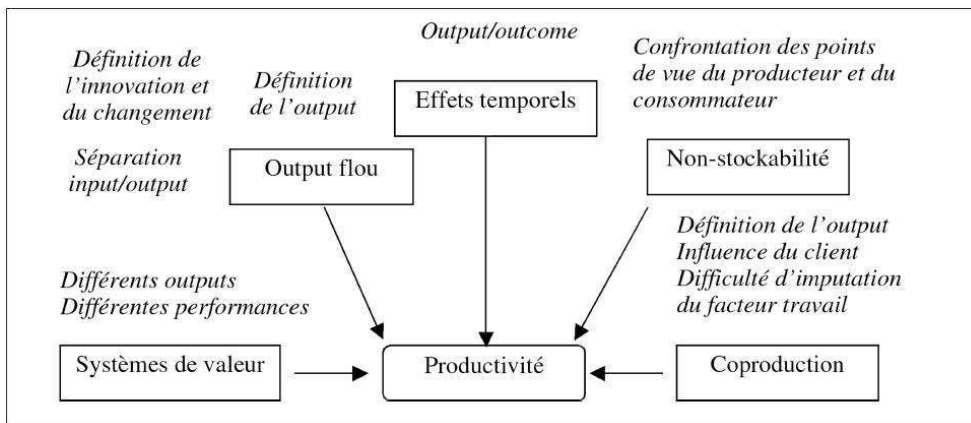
Définition de l'innovation et du changement

Définition de l'output

Output/outcome

Effets temporels

Confrontation des points de vue du producteur et du consommateur

Séparation input/output

Output flou

Non-stockabilité

Définition de l'output
Influence du client
Difficulté d'imputation du facteur travail

Différents outputs
Différentes performances

Systèmes de valeur

Productivité

Coproduction